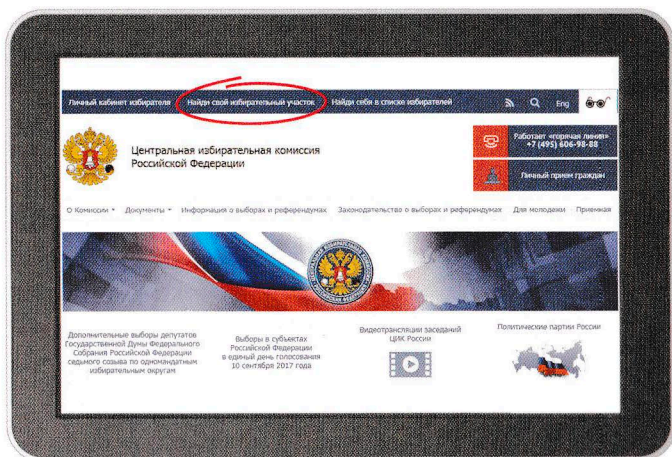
Личный кабинет избирателя Найди свой избирательный участок Найди себя в списке избирателей Eng

Центральная избирательная комиссия Российской Федерации

Работает «горячая линия» +7 (495) 606-98-88

Личный прием граждан

О Комиссии Документы Информация о выборах и референдумах Законодательство о выборах и референдумах Для молодежи Приемная

Дополнительные выборы депутатов Государственной Думы Федерального Собрания Российской Федерации седьмого созыва по одномандатным избирательным округам

Выборы в субъектах Российской Федерации в единый день голосования 10 сентября 2017 года

Видеотрансляции заседаний ЦИК России

Политические партии России